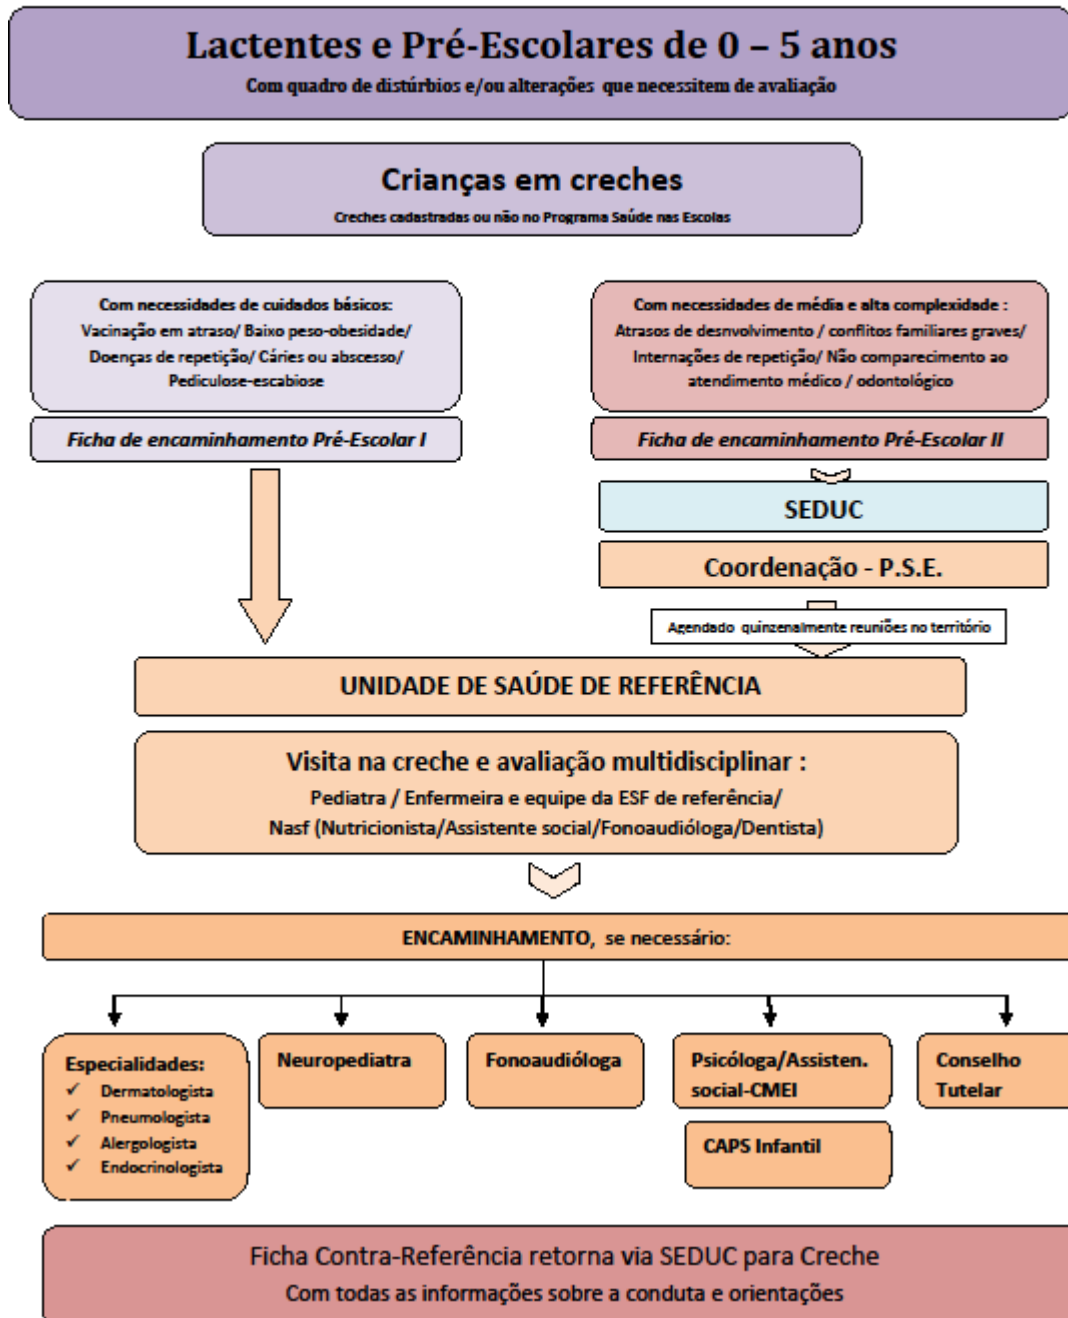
Lactentes e Pré-Escolares de 0 – 5 anos
Com quadro de distúrbios e/ou alterações que necessitem de avaliação

Crianças em creches
Creches cadastradas ou não no Programa Saúde nas Escolas

Com necessidades de cuidados básicos:
Vacinação em atraso/ Baixo peso-obesidade/ Doenças de repetição/ Cáries ou abscesso/ Pediculose-escabiose

Ficha de encaminhamento Pré-Escolar I

Com necessidades de média e alta complexidade :
Atrasos de desnvolvimento / conflitos familiares graves/ Internações de repetição/ Não comparecimento ao atendimento médico / odontológico

Ficha de encaminhamento Pré-Escolar II

SEDUC

Coordenação - P.S.E.

Agendado quinzenalmente reuniões no território

UNIDADE DE SAÚDE DE REFERÊNCIA

Visita na creche e avaliação multidisciplinar :
Pediatra / Enfermeira e equipe da ESF de referência/
Nasf (Nutricionista/Assistente social/Fonoaudióloga/Dentista)

ENCAMINHAMENTO, se necessário:

Especialidades:
✓ Dermatologista
✓ Pneumologista
✓ Alergologista
✓ Endocrinologista

Neuropediatra

Fonoaudióloga

Psicóloga/Assisten. social-CMEI

CAPS Infantil

Conselho Tutelar

Ficha Contra-Referência retorna via SEDUC para Creche
Com todas as informações sobre a conduta e orientações